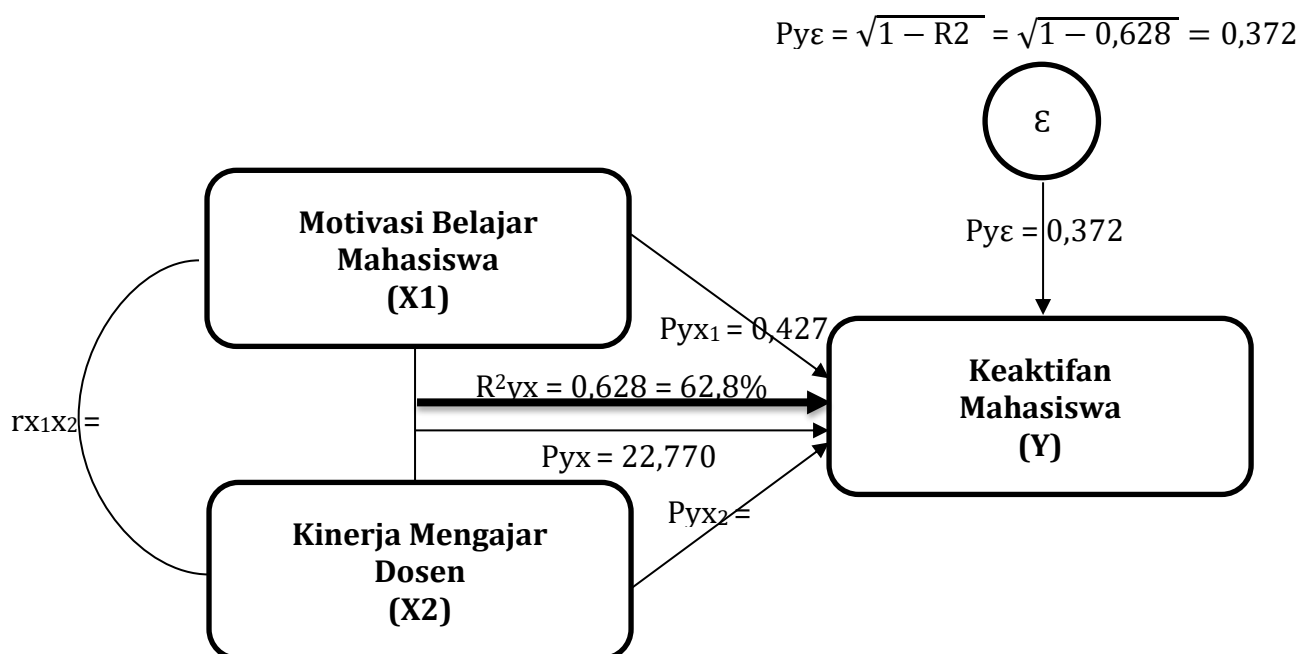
$Py\varepsilon = \sqrt{1 - R2} = \sqrt{1 - 0,628} = 0,372$

ε

Motivasi Belajar Mahasiswa (X1)

$Py\varepsilon = 0,372$

$Pyx_1 = 0,427$

Keaktifan Mahasiswa (Y)

$R^2yx = 0,628 = 62,8\%$

$rx_1x_2 =$

$Pyx = 22,770$

$Pyx_2 =$

Kinerja Mengajar Dosen (X2)